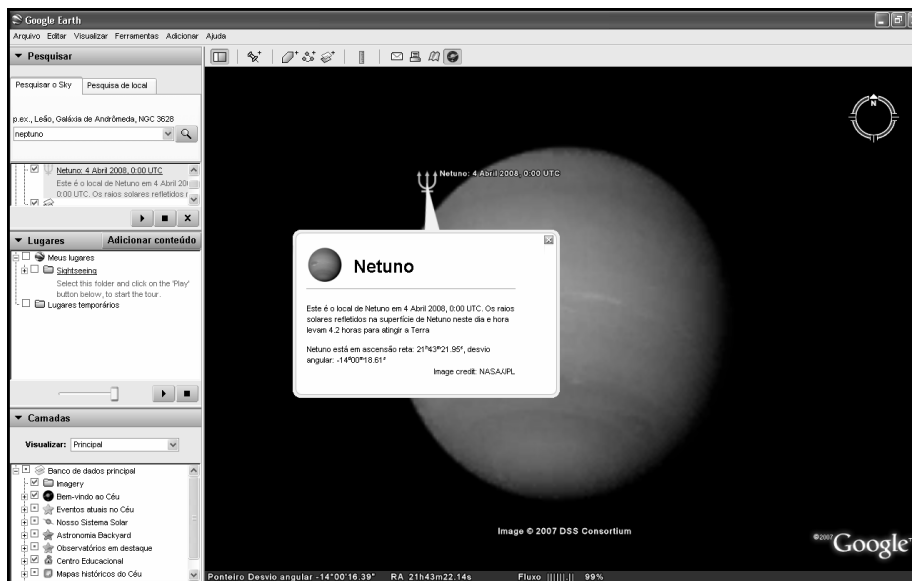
Google Earth

Arquivo Editar Visualizar Ferramentas Adicionar Ajuda

▼ Pesquisar

Pesquisar o Sky | Pesquisa de local

p.ex., Leão, Galáxia de Andrômeda, NGC 3628

neptuno

Netuno: 4 Abril 2008, 0:00 UTC
Este é o local de Netuno em 4 Abril 20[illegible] 0:00 UTC. Os raios solares refletidos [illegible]

▼ Lugares | Adicionar conteúdo

Meus lugares
Sightseeing
Select this folder and click on the 'Play' button below, to start the tour.
Lugares temporários

▼ Camadas

Visualizar: Principal

Banco de dados principal
Imagery
Bem-vindo ao Céu
Eventos atuais no Céu
Nosso Sistema Solar
Astronomia Backyard
Observatórios em destaque
Centro Educacional
Mapas históricos do Céu

N

Netuno: 4 Abril 2008, 0:00 UTC

Netuno

Este é o local de Netuno em 4 Abril 2008, 0:00 UTC. Os raios solares refletidos na superfície de Netuno neste dia e hora levam 4.2 horas para atingir a Terra

Netuno está em ascensão reta: 21°43º21.95", desvio angular: -14º00º18.61"

Image credit: NASA/JPL

Image © 2007 DSS Consortium

©2007 Google

Ponteiro Desvio angular -14°00'16.39" RA 21h43m22.14s Fluxo |||||:|| 99%